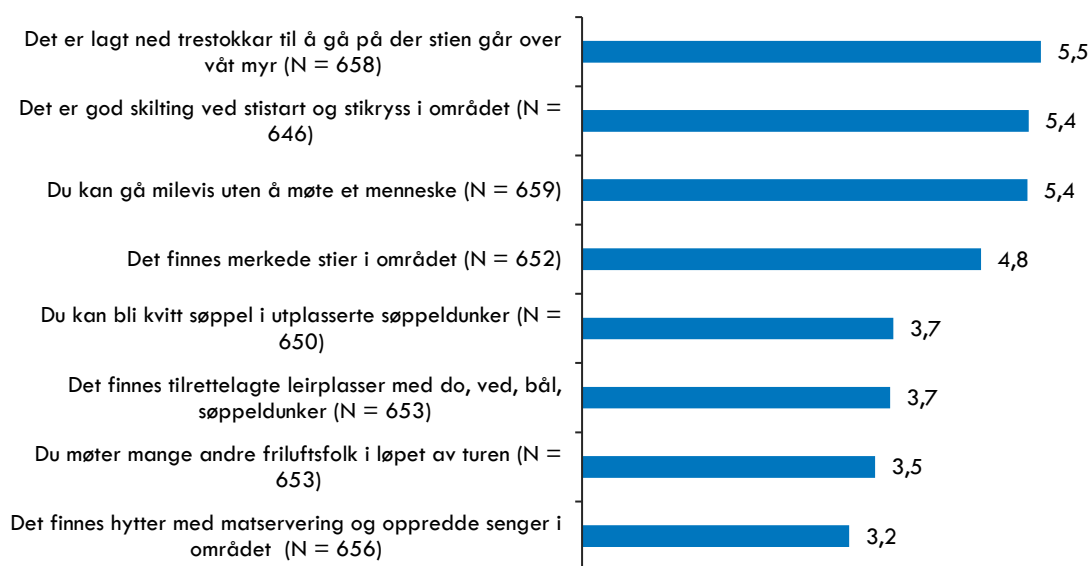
Det er lagt ned trestokkar til å gå på der stien går over våt myr (N = 658)

5,5

Det er god skilting ved stistart og stikryss i området (N = 646)

5,4

Du kan gå milevis uten å møte et menneske (N = 659)

5,4

Det finnes merkede stier i området (N = 652)

4,8

Du kan bli kvitt søppel i utplasserte søppeldunker (N = 650)

3,7

Det finnes tilrettelagte leirplasser med do, ved, bål, søppeldunker (N = 653)

3,7

Du møter mange andre friluftsfolk i løpet av turen (N = 653)

3,5

Det finnes hytter med matservering og oppredde senger i området (N = 656)

3,2